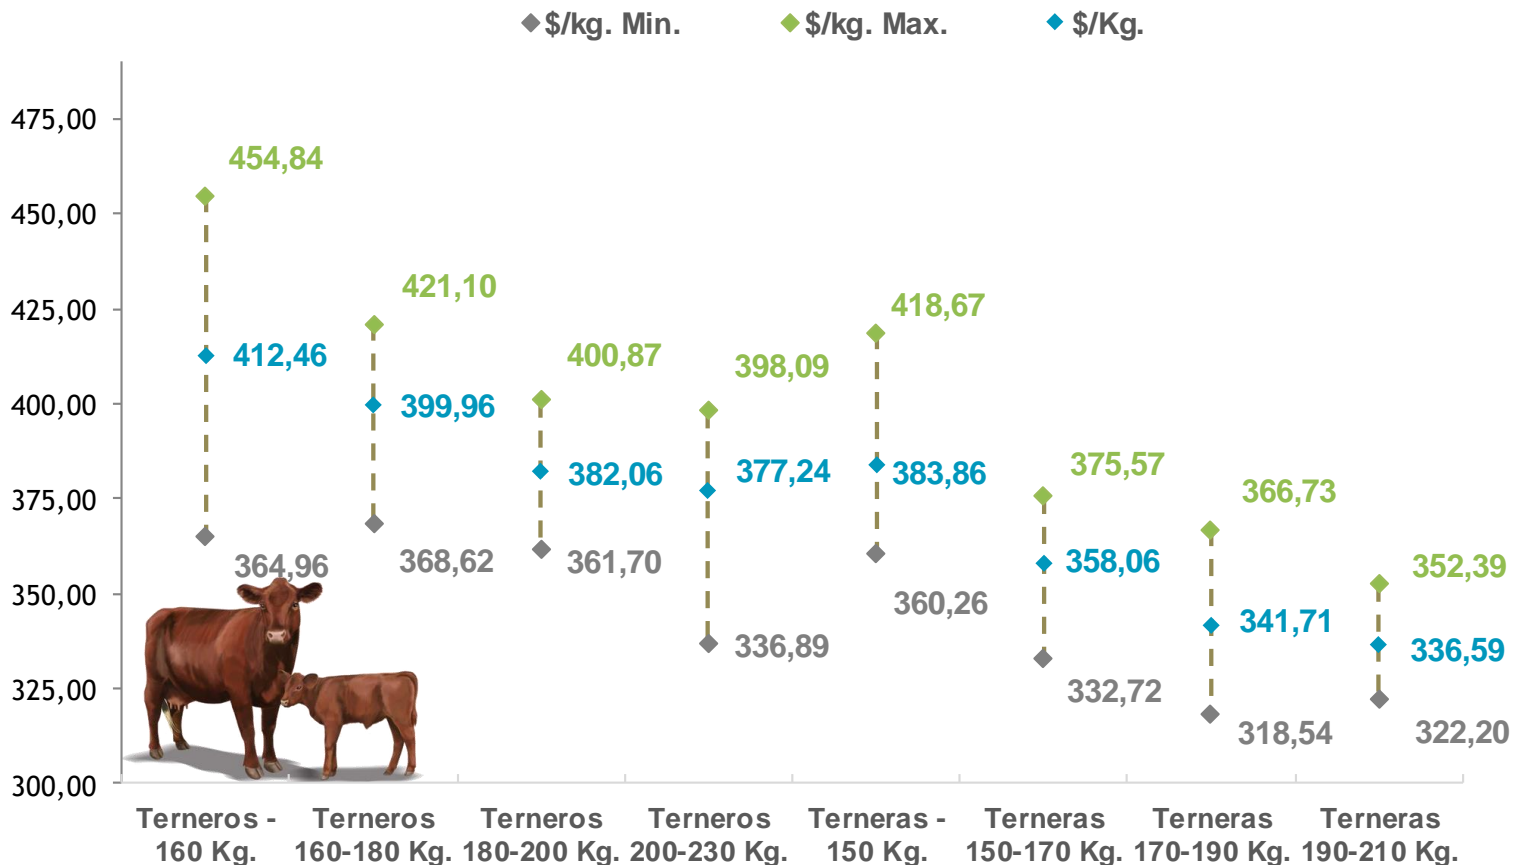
$/kg. Min. $/kg. Max. $/Kg.

475,00
450,00
425,00
400,00
375,00
350,00
325,00
300,00

454,84
412,46
364,96

421,10
399,96
368,62

400,87
382,06
361,70

398,09
377,24
336,89

418,67
383,86
360,26

375,57
358,06
332,72

366,73
341,71
318,54

352,39
336,59
322,20

Terneros - 160 Kg.
Terneros 160-180 Kg.
Terneros 180-200 Kg.
Terneros 200-230 Kg.
Terneras - 150 Kg.
Terneras 150-170 Kg.
Terneras 170-190 Kg.
Terneras 190-210 Kg.